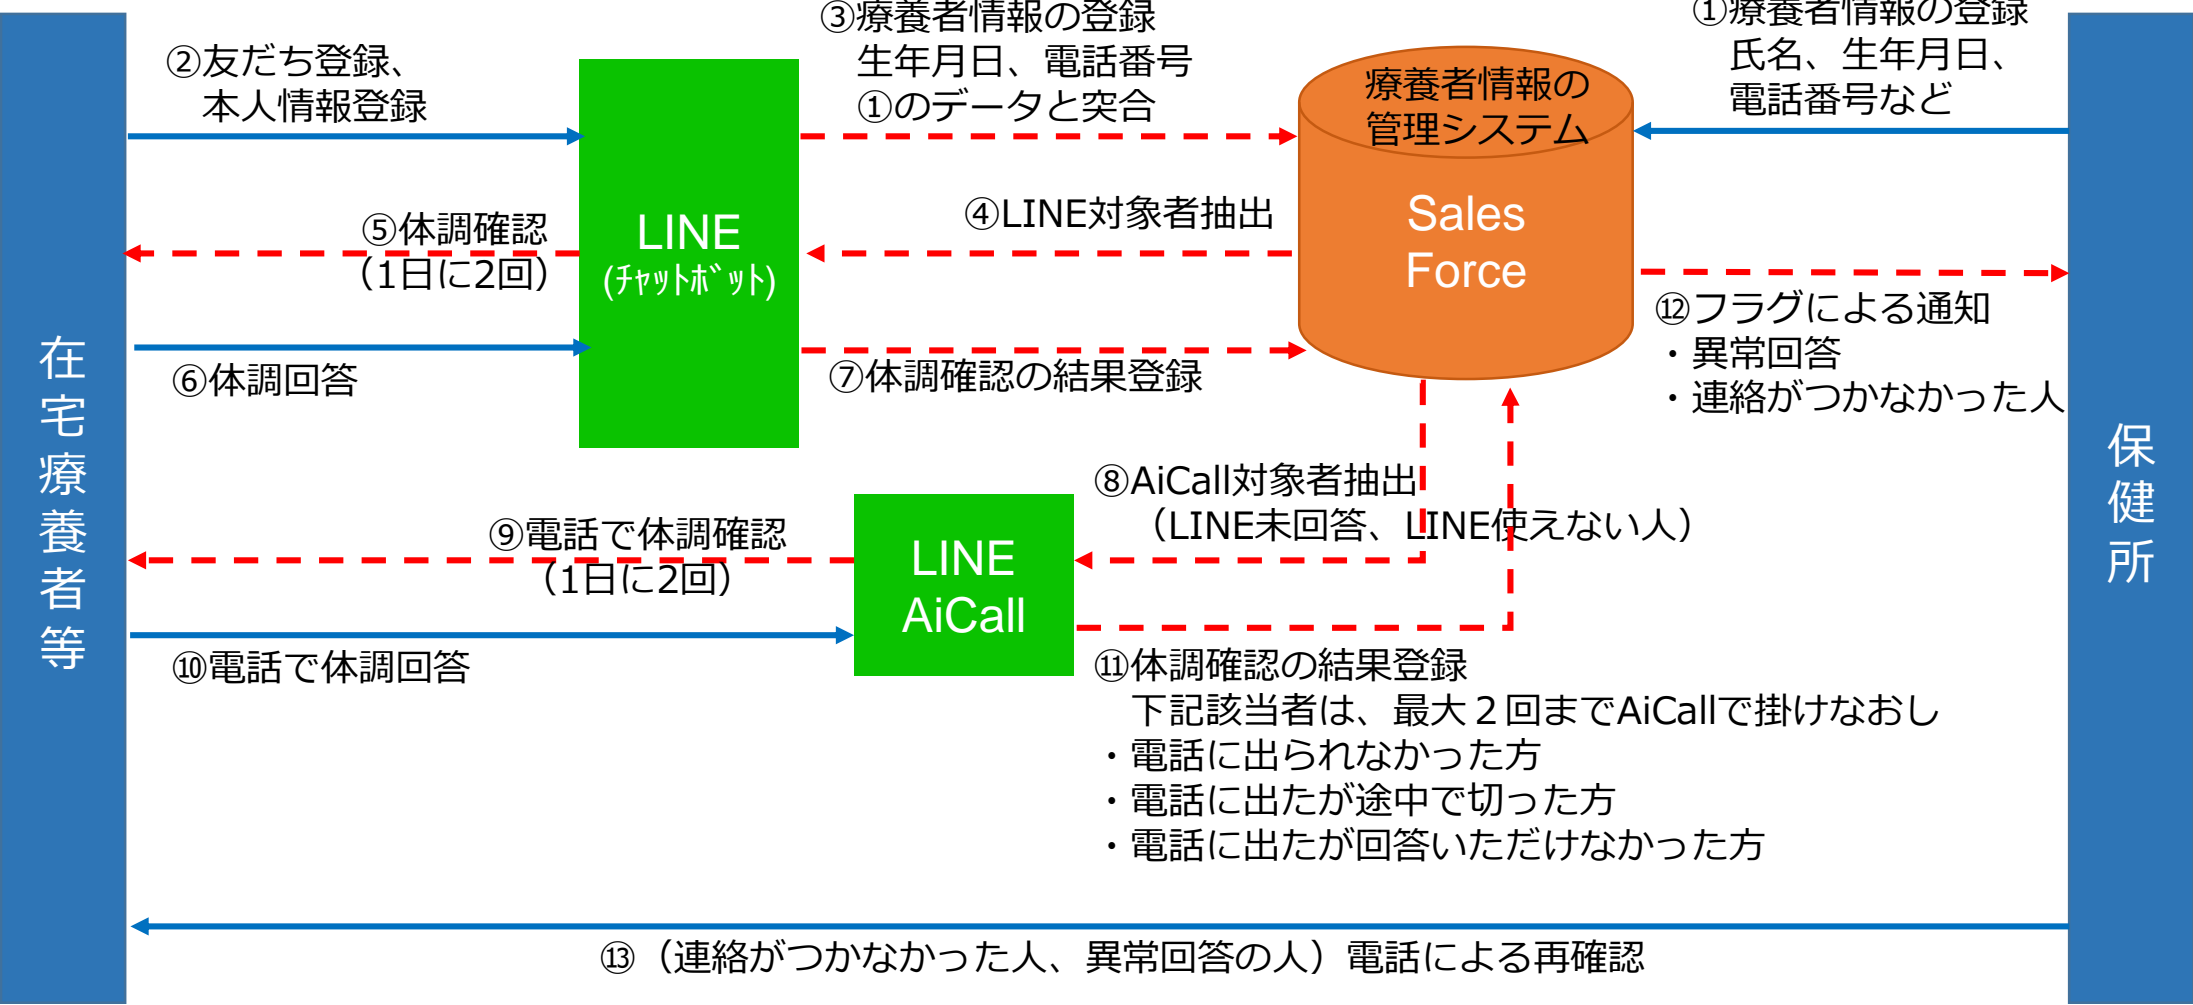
在宅療養者等

②友だち登録、
本人情報登録

LINE
(ﾁｬｯﾄﾎﾞｯﾄ)

③療養者情報の登録
生年月日、電話番号
①のデータと突合

療養者情報の
管理システム

Sales
Force

①療養者情報の登録
氏名、生年月日、
電話番号など

保健所

④LINE対象者抽出

⑤体調確認
（1日に2回）

⑥体調回答

⑦体調確認の結果登録

⑫フラグによる通知
・異常回答
・連絡がつかなかった人

⑧AiCall対象者抽出
（LINE未回答、LINE使えない人）

⑨電話で体調確認
（1日に2回）

LINE
AiCall

⑩電話で体調回答

⑪体調確認の結果登録
下記該当者は、最大２回までAiCallで掛けなおし
・電話に出られなかった方
・電話に出たが途中で切った方
・電話に出たが回答いただけなかった方

⑬（連絡がつかなかった人、異常回答の人）電話による再確認